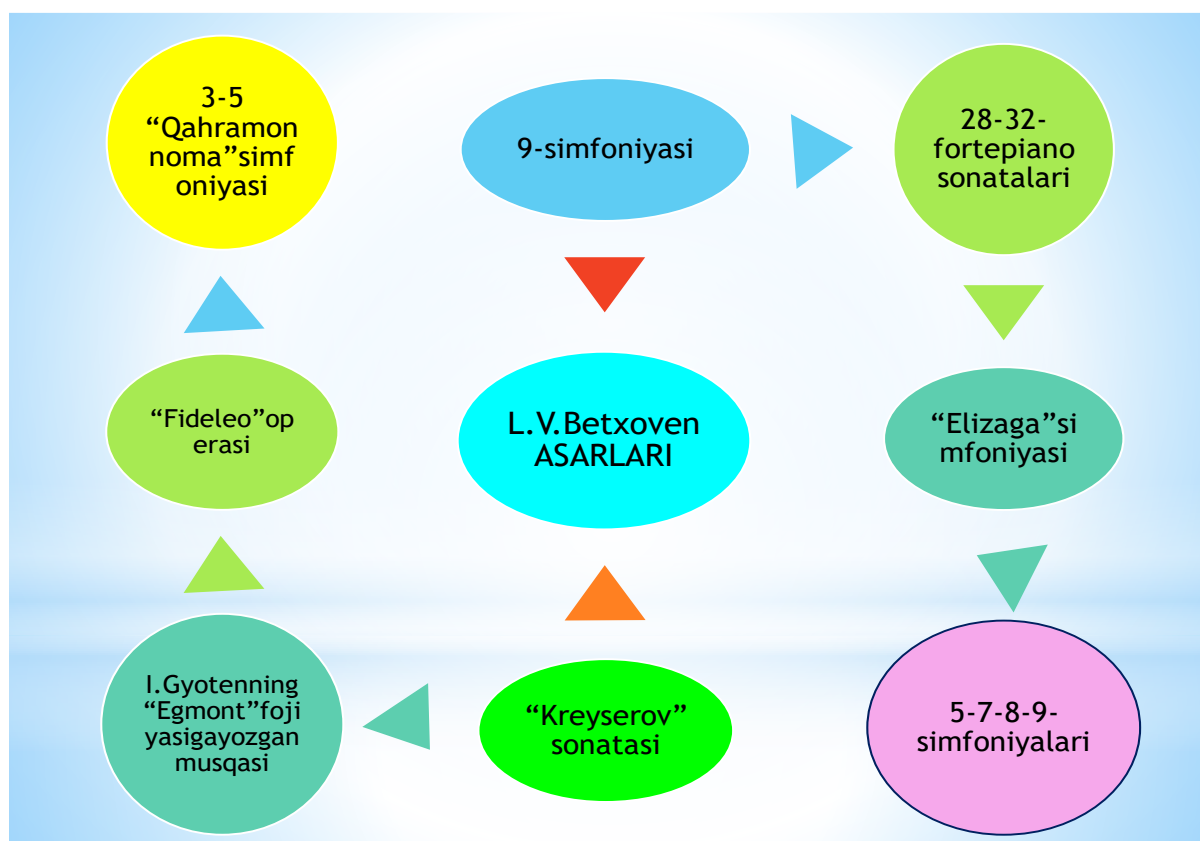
3-5 “Qahramon noma”simf oniyasi

9-simfoniyasi

28-32-fortepiano sonatalari

“Fideleo”op erasi

L.V.Betxoven ASARLARI

“Elizaga”si mfoniyasi

I.Gyotenning “Egmont”foji yasigayozgan musqasi

“Kreyserov” sonatasi

5-7-8-9-simfoniyalari